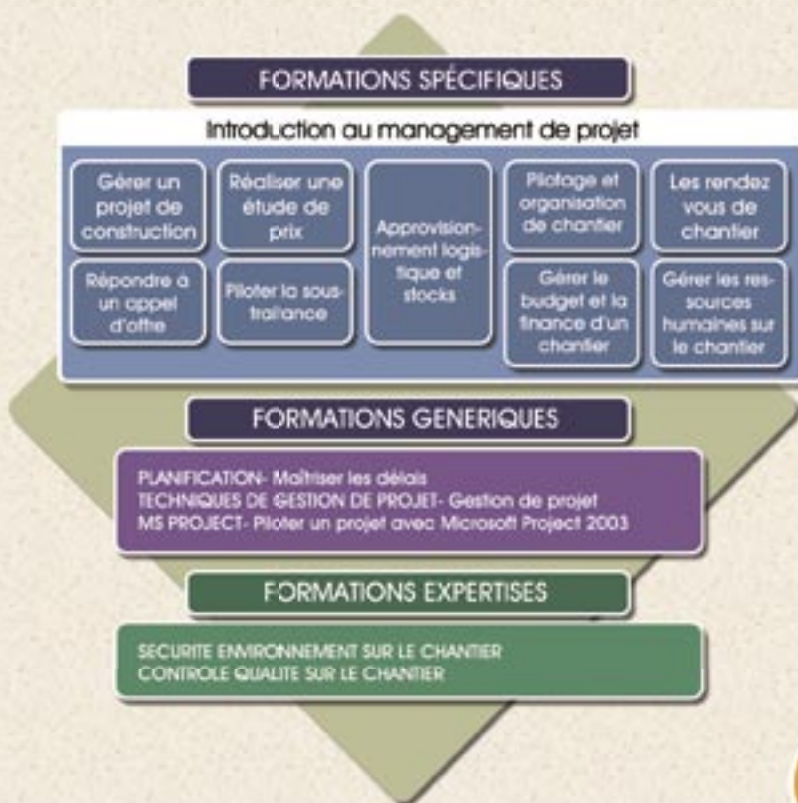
FORMATIONS SPÉCIFIQUES

Introduction au management de projet

Gérer un projet de construction

Répondre à un appel d'offre

Réaliser une étude de prix

Piloter la sous-traitance

Approvisionnement logistique et stocks

Pilotage et organisation de chantier

Gérer le budget et la finance d'un chantier

Les rendez vous de chantier

Gérer les ressources humaines sur le chantier

FORMATIONS GENERIQUES

PLANIFICATION- Maîtriser les délais
TECHNIQUES DE GESTION DE PROJET- Gestion de projet
MS PROJECT- Piloter un projet avec Microsoft Project 2003

FORMATIONS EXPERTISES

SECURITE ENVIRONNEMENT SUR LE CHANTIER
CONTROLE QUALITE SUR LE CHANTIER